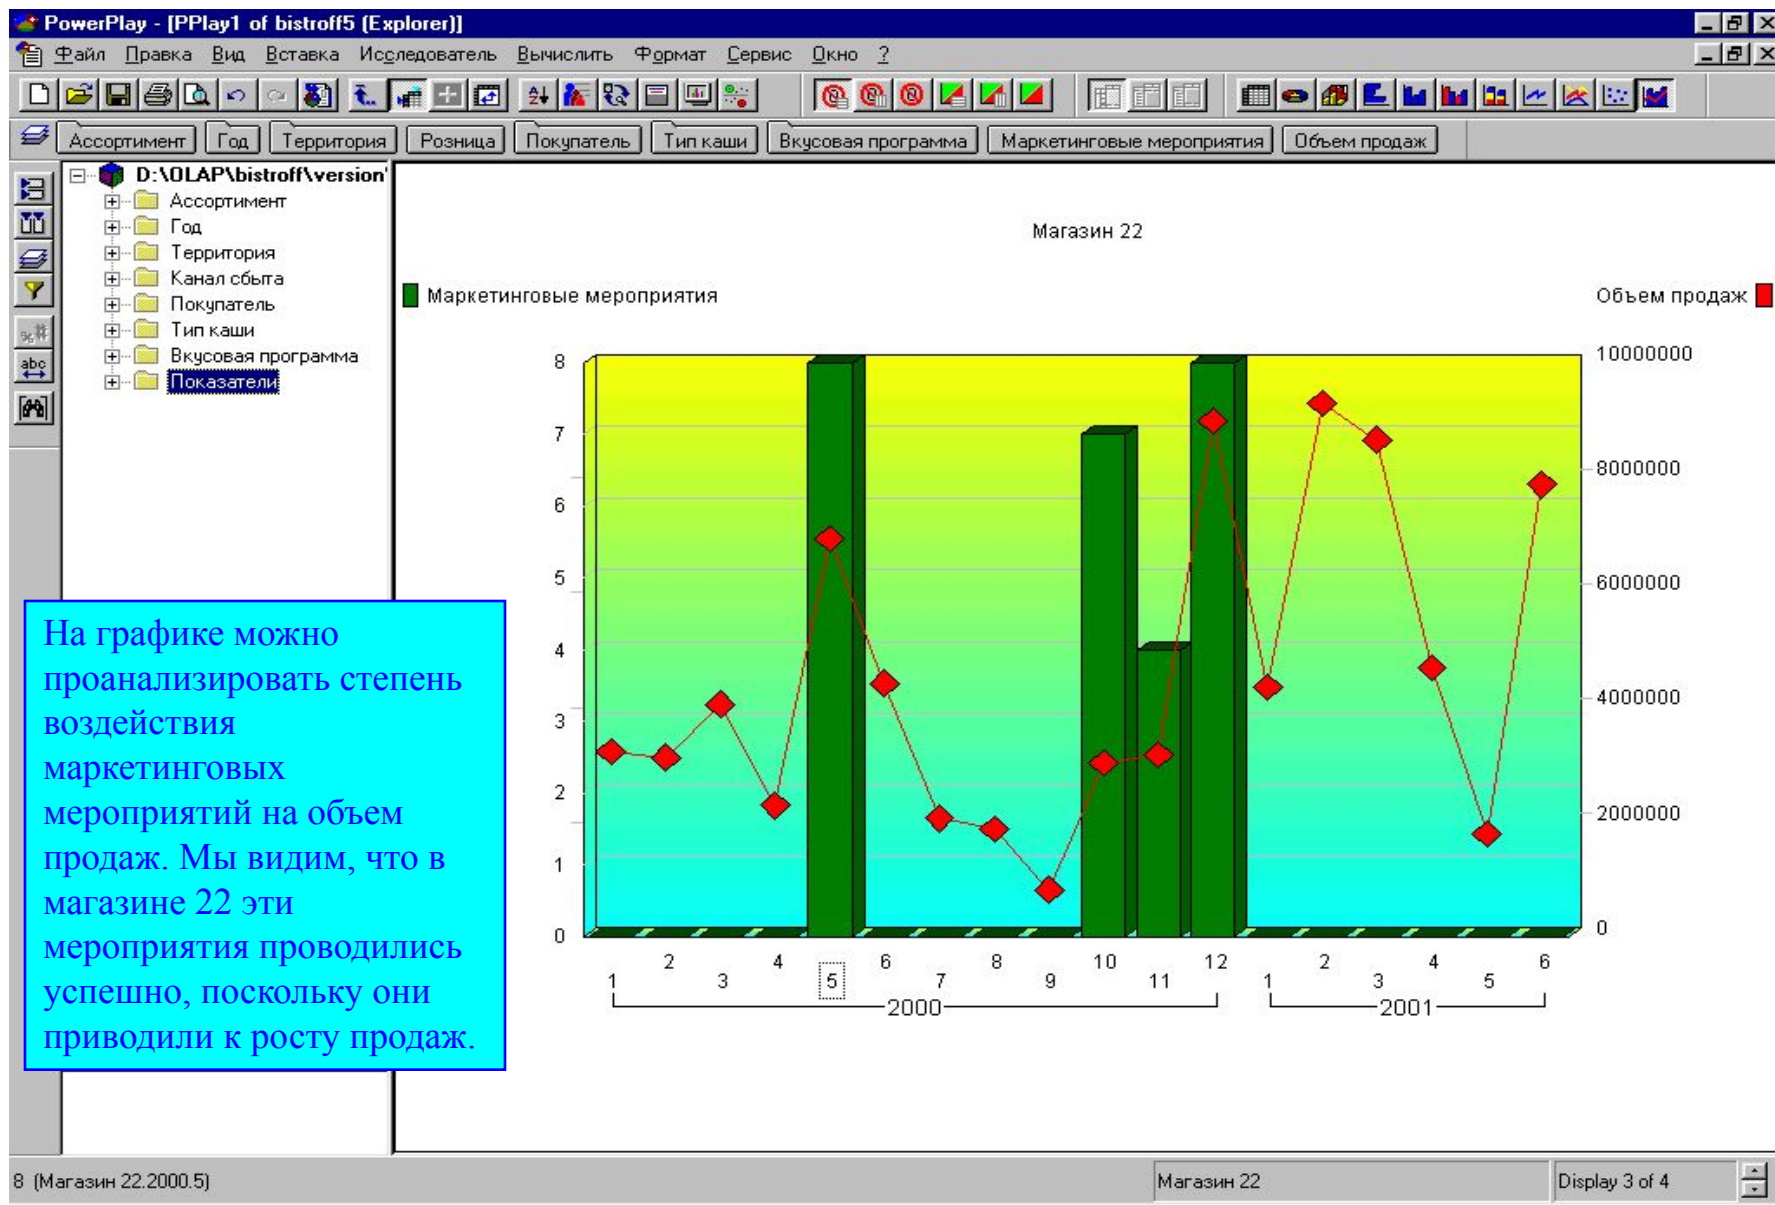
PowerPlay - [PPlay1 of bistroff5 (Explorer)]

Файл Правка Вид Вставка Исследователь Вычислить Формат Сервис Окно ?

Ассортимент Год Территория Розница Покупатель Тип каши Вкусовая программа Маркетинговые мероприятия Объем продаж

D:\OLAP\bistroff\version
Ассортимент
Год
Территория
Канал сбыта
Покупатель
Тип каши
Вкусовая программа
Показатели

Магазин 22

Маркетинговые мероприятия

Объем продаж

8
7
6
5
4
3
2
1
0

10000000
8000000
6000000
4000000
2000000
0

1 2 3 4 5 6 7 8 9 10 11 12 1 2 3 4 5 6
2000
2001

На графике можно проанализировать степень воздействия маркетинговых мероприятий на объем продаж. Мы видим, что в магазине 22 эти мероприятия проводились успешно, поскольку они приводили к росту продаж.

8 (Магазин 22.2000.5)

Магазин 22

Display 3 of 4